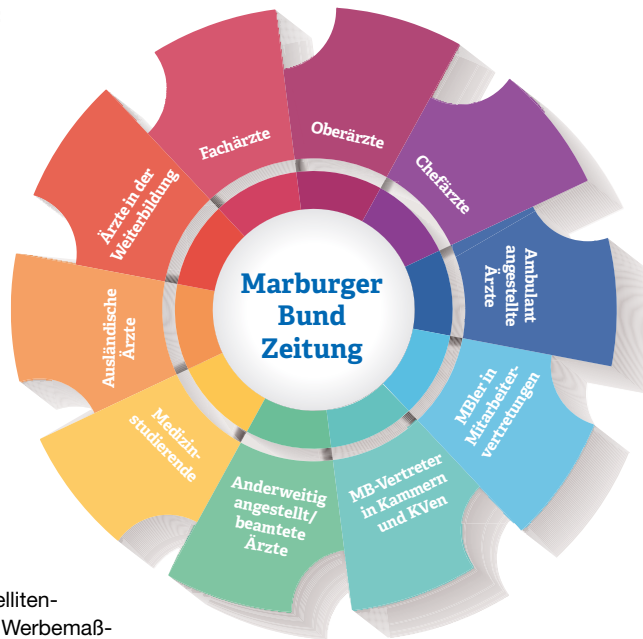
Marburger Bund Zeitung

Fachärzte

Oberärzte

Chefärzte

Ambulant angestellte Ärzte

MBler in Mitarbeitervertretungen

MB-Vertreter in Kammern und KVen

Anderweitig angestellt/ beamtete Ärzte

Medizinstudierende

Ausländische Ärzte

Ärzte in der Weiterbildung

elliten-

Werbemaß-